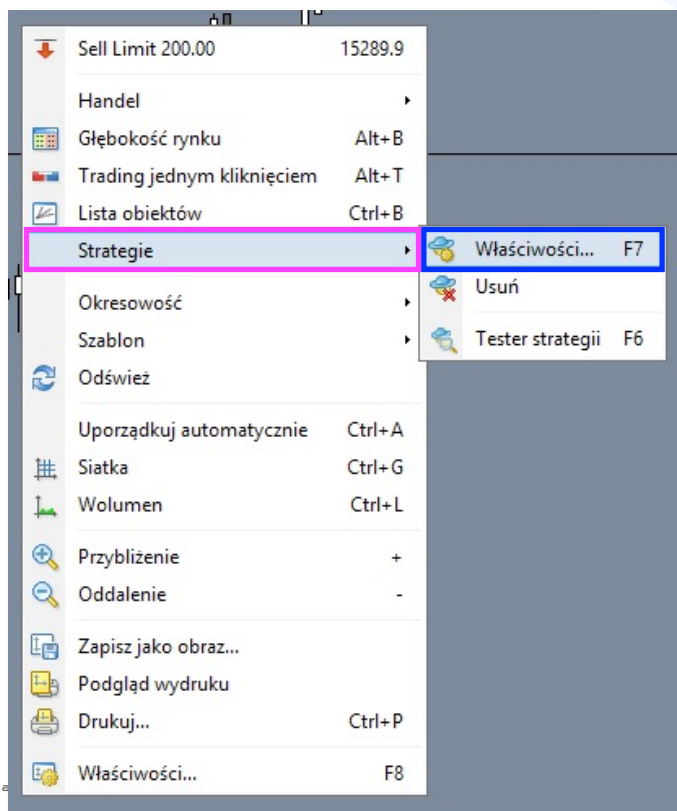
Sell Limit 200.00 15289.9

Handel

Głębokość rynku Alt+B

Trading jednym kliknięciem Alt+T

Lista obiektów Ctrl+B

Strategie

Właściwości... F7

Usuń

Tester strategii F6

Okresowość

Szablon

Odśwież

Uporządkuj automatycznie Ctrl+A

Siatka Ctrl+G

Wolumen Ctrl+L

Przybliżenie +

Oddalenie -

Zapisz jako obraz...

Podgląd wydruku

Drukuj... Ctrl+P

Właściwości... F8